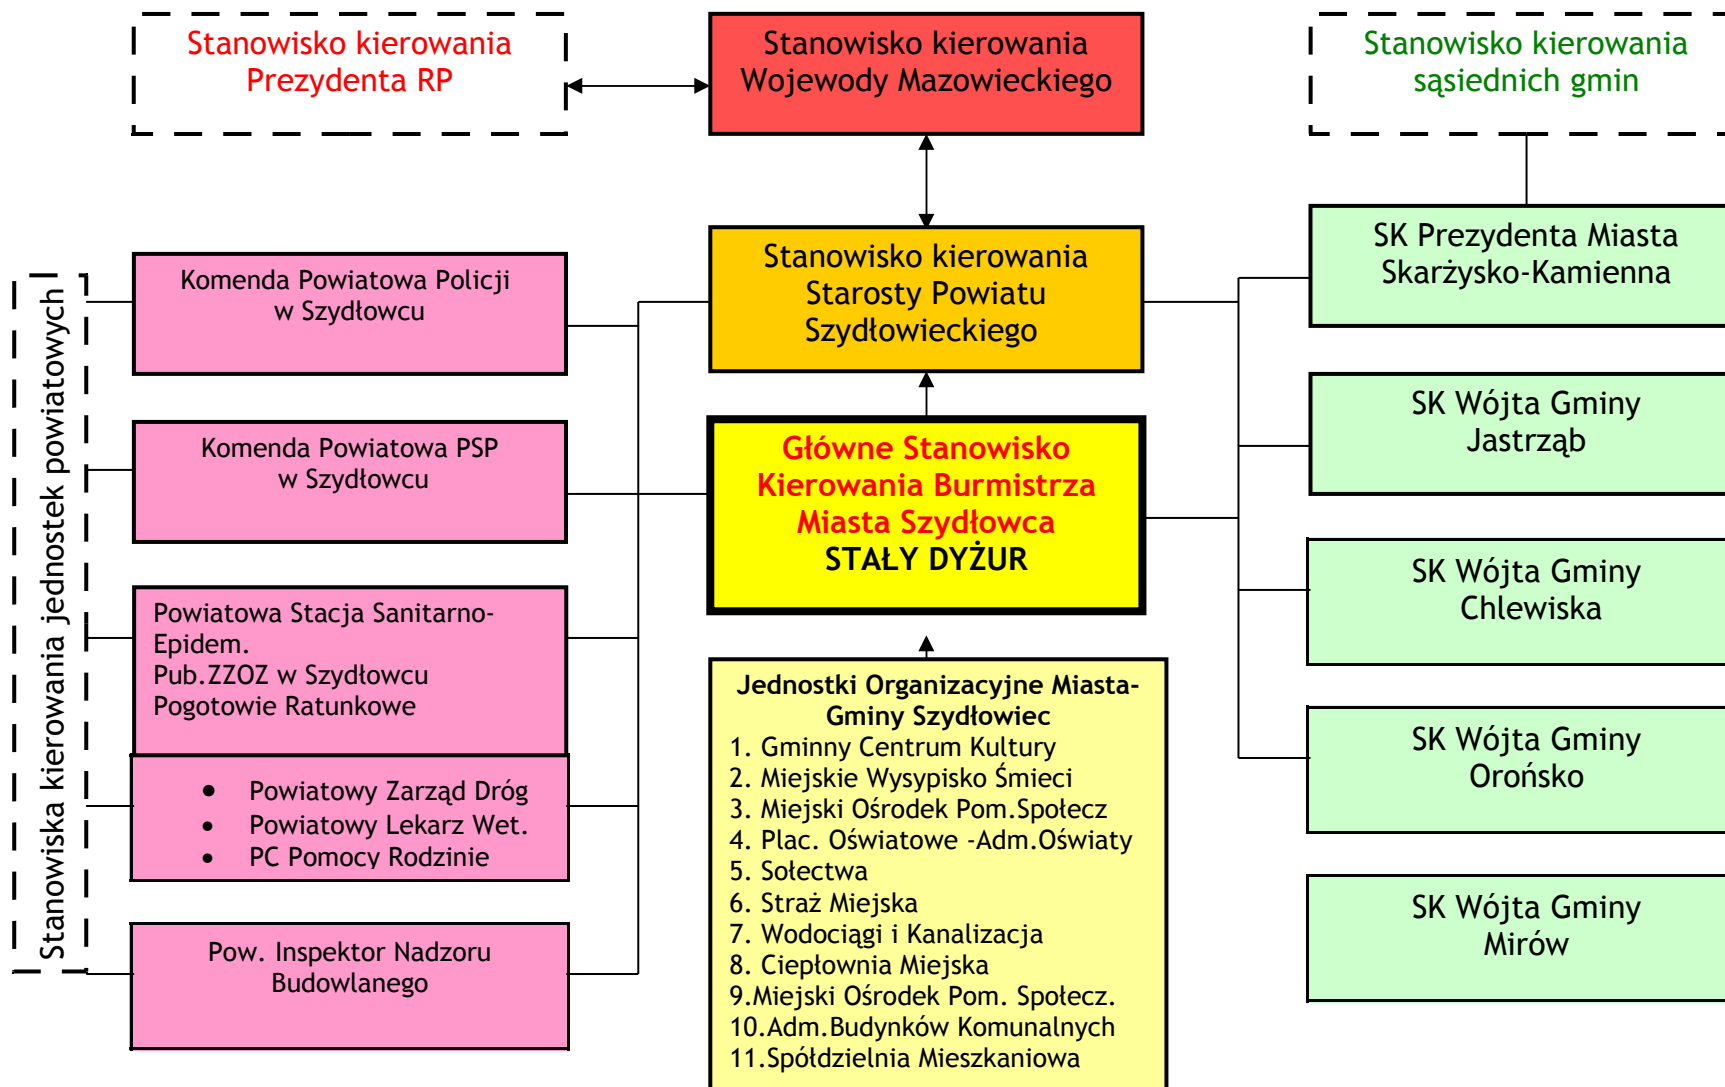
Stanowisko kierowania Prezydenta RP

Stanowisko kierowania Wojewody Mazowieckiego

Stanowisko kierowania sąsiednich gmin

Stanowiska kierowania jednostek powiatowych

Komenda Powiatowa Policji w Szydłowcu

Komenda Powiatowa PSP w Szydłowcu

Powiatowa Stacja Sanitarno-Epidem.
Pub.ZZOZ w Szydłowcu
Pogotowie Ratunkowe

- Powiatowy Zarząd Dróg
- Powiatowy Lekarz Wet.
- PC Pomocy Rodzinie

Pow. Inspektor Nadzoru Budowlanego

Stanowisko kierowania Starosty Powiatu Szydłowieckiego

Główne Stanowisko Kierowania Burmistrza Miasta Szydłowca
STAŁY DYŻUR

Jednostki Organizacyjne Miasta-Gminy Szydłowiec
1. Gminny Centrum Kultury
2. Miejskie Wysypisko Śmieci
3. Miejski Ośrodek Pom.Społecz
4. Plac. Oświatowe -Adm.Oświaty
5. Sołectwa
6. Straż Miejska
7. Wodociągi i Kanalizacja
8. Ciepłownia Miejska
9.Miejski Ośrodek Pom. Społecz.
10.Adm.Budynków Komunalnych
11.Spółdzielnia Mieszkaniowa

SK Prezydenta Miasta Skarżysko-Kamienna

SK Wójta Gminy Jastrząb

SK Wójta Gminy Chlewiska

SK Wójta Gminy Orońsko

SK Wójta Gminy Mirów